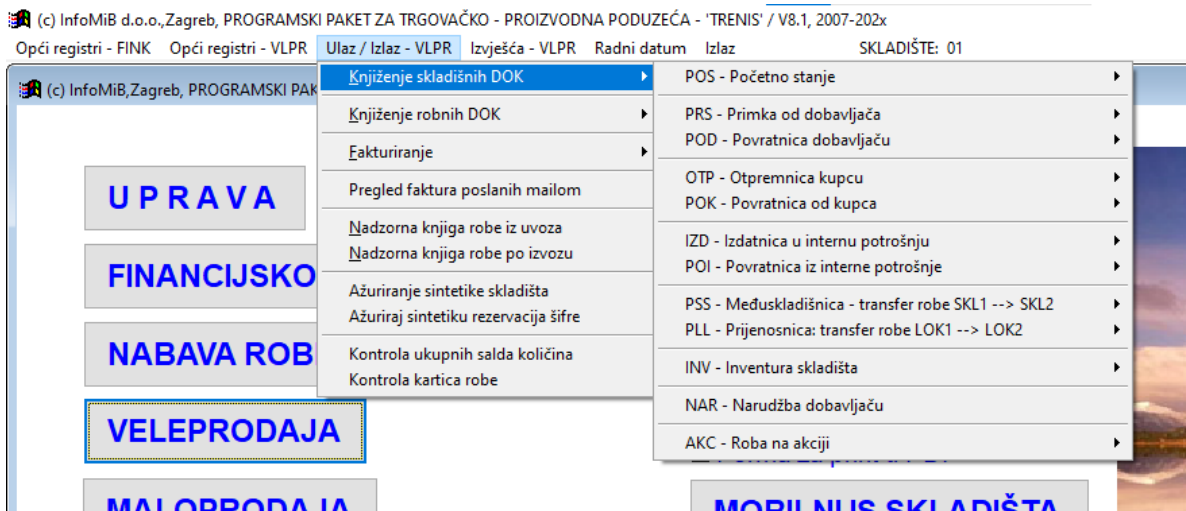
(c) InfoMiB d.o.o.,Zagreb, PROGRAMSKI PAKET ZA TRGOVAČKO - PROIZVODNA PODUZEĆA - 'TRENIS' / V8.1, 2007-202x

Opći registri - FINK   Opći registri - VLPR   Ulaz / Izlaz - VLPR   Izvješća - VLPR   Radni datum   Izlaz   SKLADIŠTE: 01

(c) InfoMiB,Zagreb, PROGRAMSKI PAK

Knjiženje skladišnih DOK
Knjiženje robnih DOK
Fakturiranje
Pregled faktura poslanih mailom
Nadzorna knjiga robe iz uvoza
Nadzorna knjiga robe po izvozu
Ažuriranje sintetike skladišta
Ažuriraj sintetiku rezervacija šifre
Kontrola ukupnih salda količina
Kontrola kartica robe

POS - Početno stanje
PRS - Primka od dobavljača
POD - Povratnica dobavljaču
OTP - Otpremnica kupcu
POK - Povratnica od kupca
IZD - Izdatnica u internu potrošnju
POI - Povratnica iz interne potrošnje
PSS - Međuskladišnica - transfer robe SKL1 --> SKL2
PLL - Prijenosnica: transfer robe LOK1 --> LOK2
INV - Inventura skladišta
NAR - Narudžba dobavljaču
AKC - Roba na akciji

UPRAVA
FINANCIJSKO
NABAVA ROB
VELEPRODAJA
MALOPRODAJA
MOBILNI SKLADIŠTA